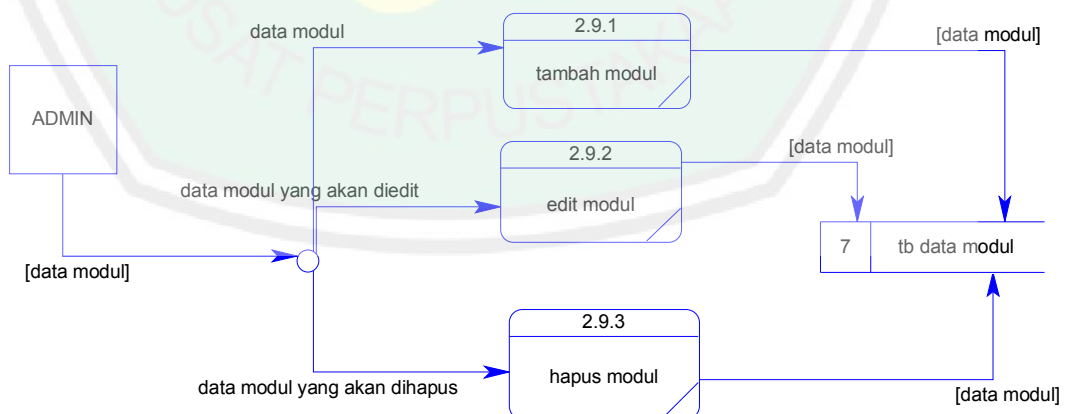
ADMIN

data modul

2.9.1

tambah modul

[data modul]

2.9.2

edit modul

[data modul]

data modul yang akan diedit

7

tb data modul

[data modul]

2.9.3

hapus modul

data modul yang akan dihapus

[data modul]

PUSAT PERPUSTAKAAN